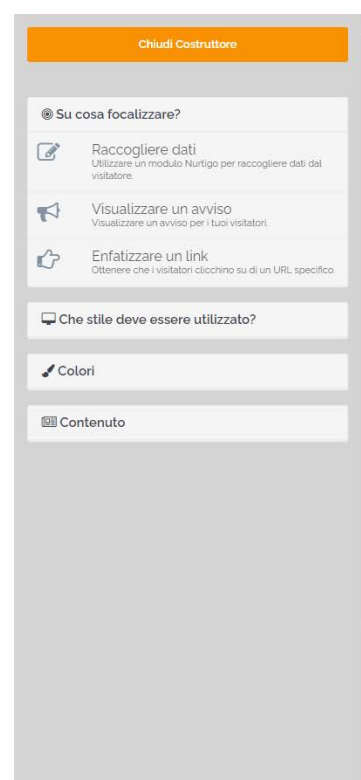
Chiudi Costruttore

Su cosa focalizzare?

Raccogliere dati
Utilizzare un modulo Nurtigo per raccogliere dati dal visitatore.

Visualizzare un avviso
Visualizzare un avviso per i tuoi visitatori.

Enfatizzare un link
Ottenere che i visitatori clicchino su di un URL specifico.

Che stile deve essere utilizzato?

Colori

Contenuto